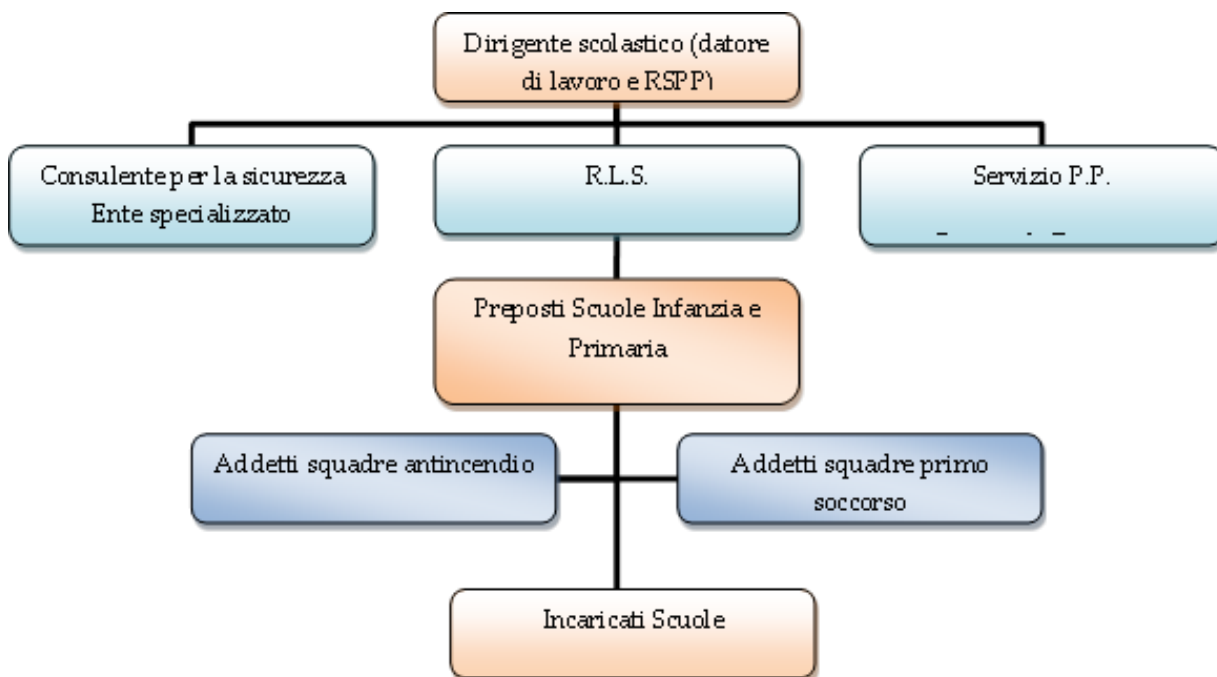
Dirigente scolastico (datore di lavoro e RSPP)

Consulente per la sicurezza Ente specializzato

R.L.S.

Servizio P.P.

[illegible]

Preposti Scuole Infanzia e Primaria

Addetti squadre antincendio

Addetti squadre primo soccorso

Incaricati Scuole